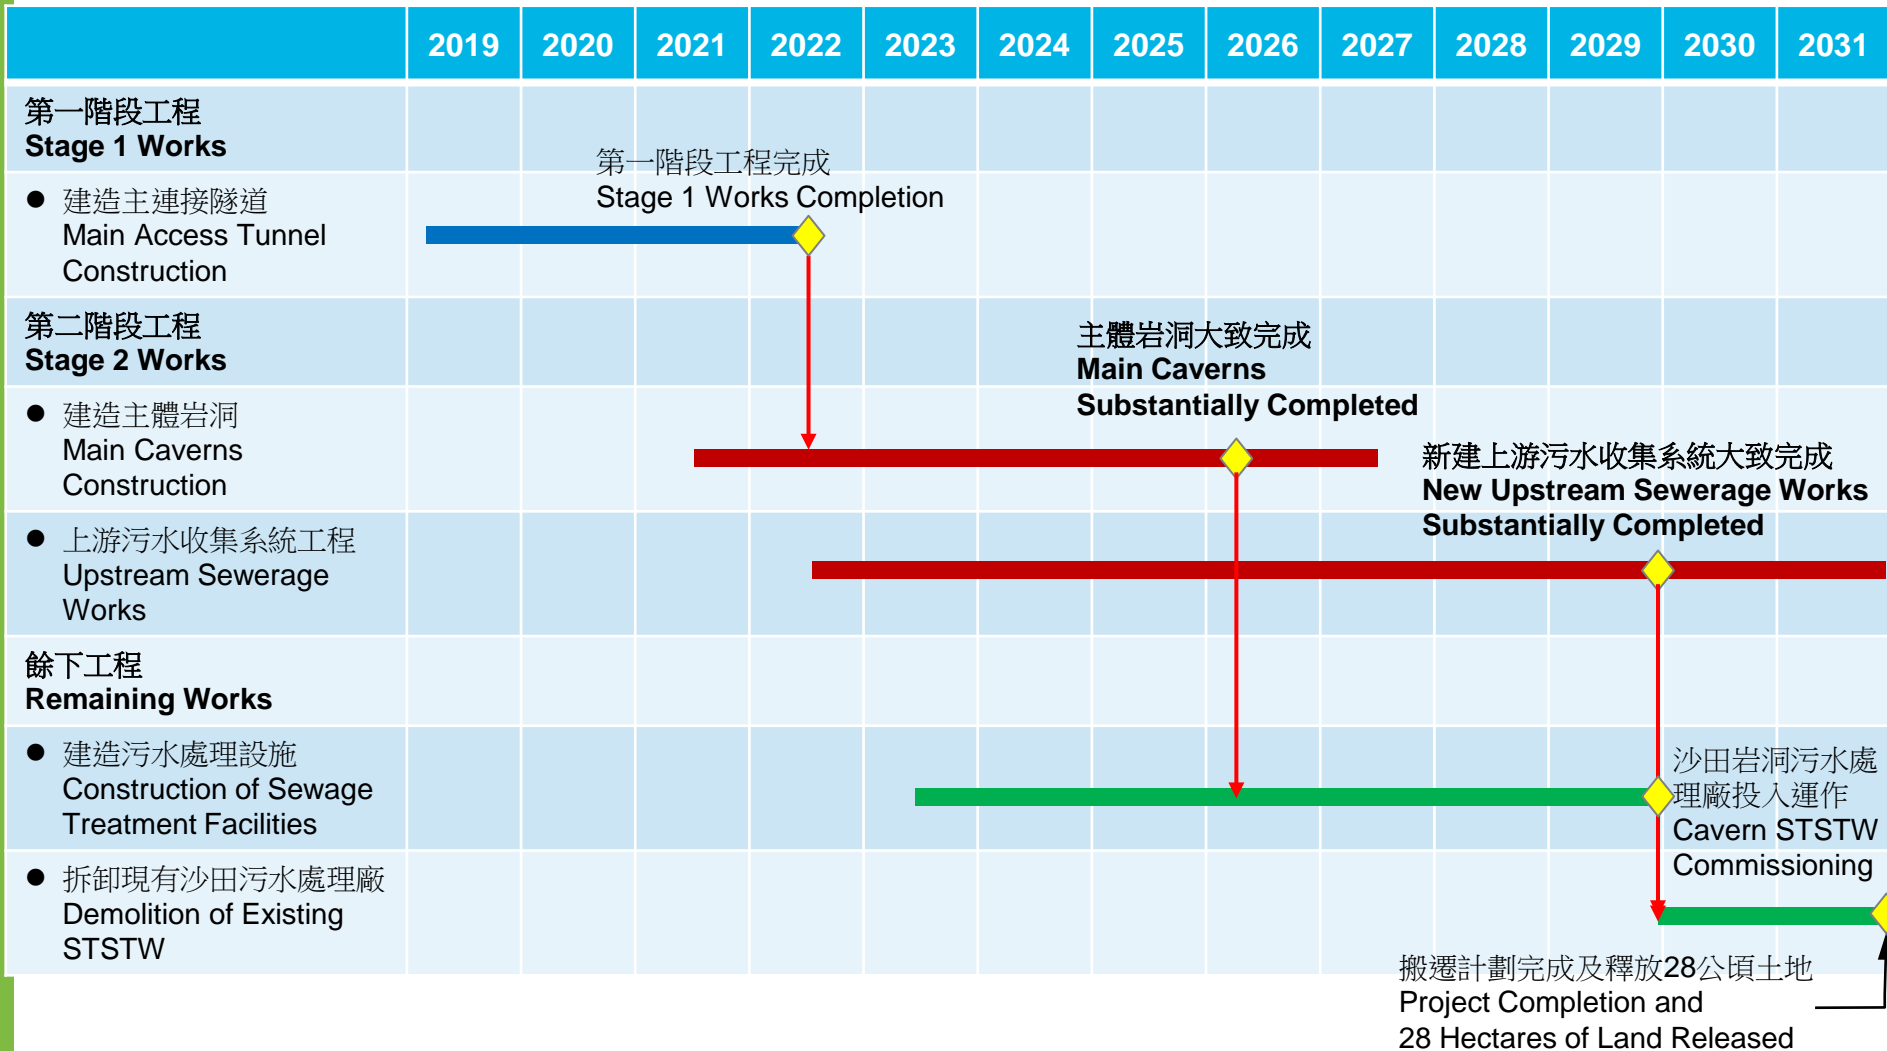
| | 2019 | 2020 | 2021 | 2022 | 2023 | 2024 | 2025 | 2026 | 2027 | 2028 | 2029 | 2030 | 2031 |
|---|---|---|---|---|---|---|---|---|---|---|---|---|---|
| 第一階段工程 Stage 1 Works | | | | | | | | | | | | | |
| ● 建造主連接隧道 Main Access Tunnel Construction | | | | | | | | | | | | | |
| 第二階段工程 Stage 2 Works | | | | | | | | | | | | | |
| ● 建造主體岩洞 Main Caverns Construction | | | | | | | | | | | | | |
| ● 上游污水收集系統工程 Upstream Sewerage Works | | | | | | | | | | | | | |
| 餘下工程 Remaining Works | | | | | | | | | | | | | |
| ● 建造污水處理設施 Construction of Sewage Treatment Facilities | | | | | | | | | | | | | |
| ● 拆卸現有沙田污水處理廠 Demolition of Existing STSTW | | | | | | | | | | | | | |

第一階段工程完成
Stage 1 Works Completion

主體岩洞大致完成
Main Caverns Substantially Completed

新建上游污水收集系統大致完成
New Upstream Sewerage Works Substantially Completed

沙田岩洞污水處理廠投入運作
Cavern STSTW Commissioning

搬遷計劃完成及釋放28公頃土地
Project Completion and 28 Hectares of Land Released